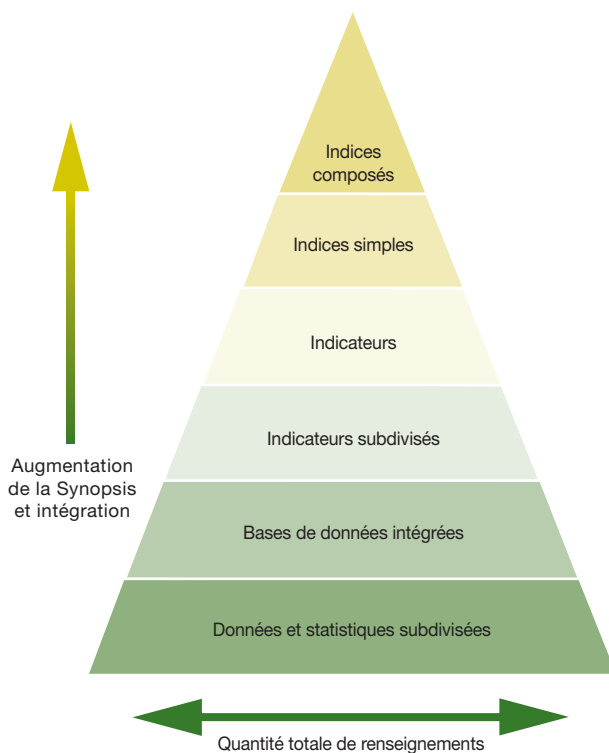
Augmentation de la Synopsis et intégration

Indices composés

Indices simples

Indicateurs

Indicateurs subdivisés

Bases de données intégrées

Données et statistiques subdivisées

Quantité totale de renseignements